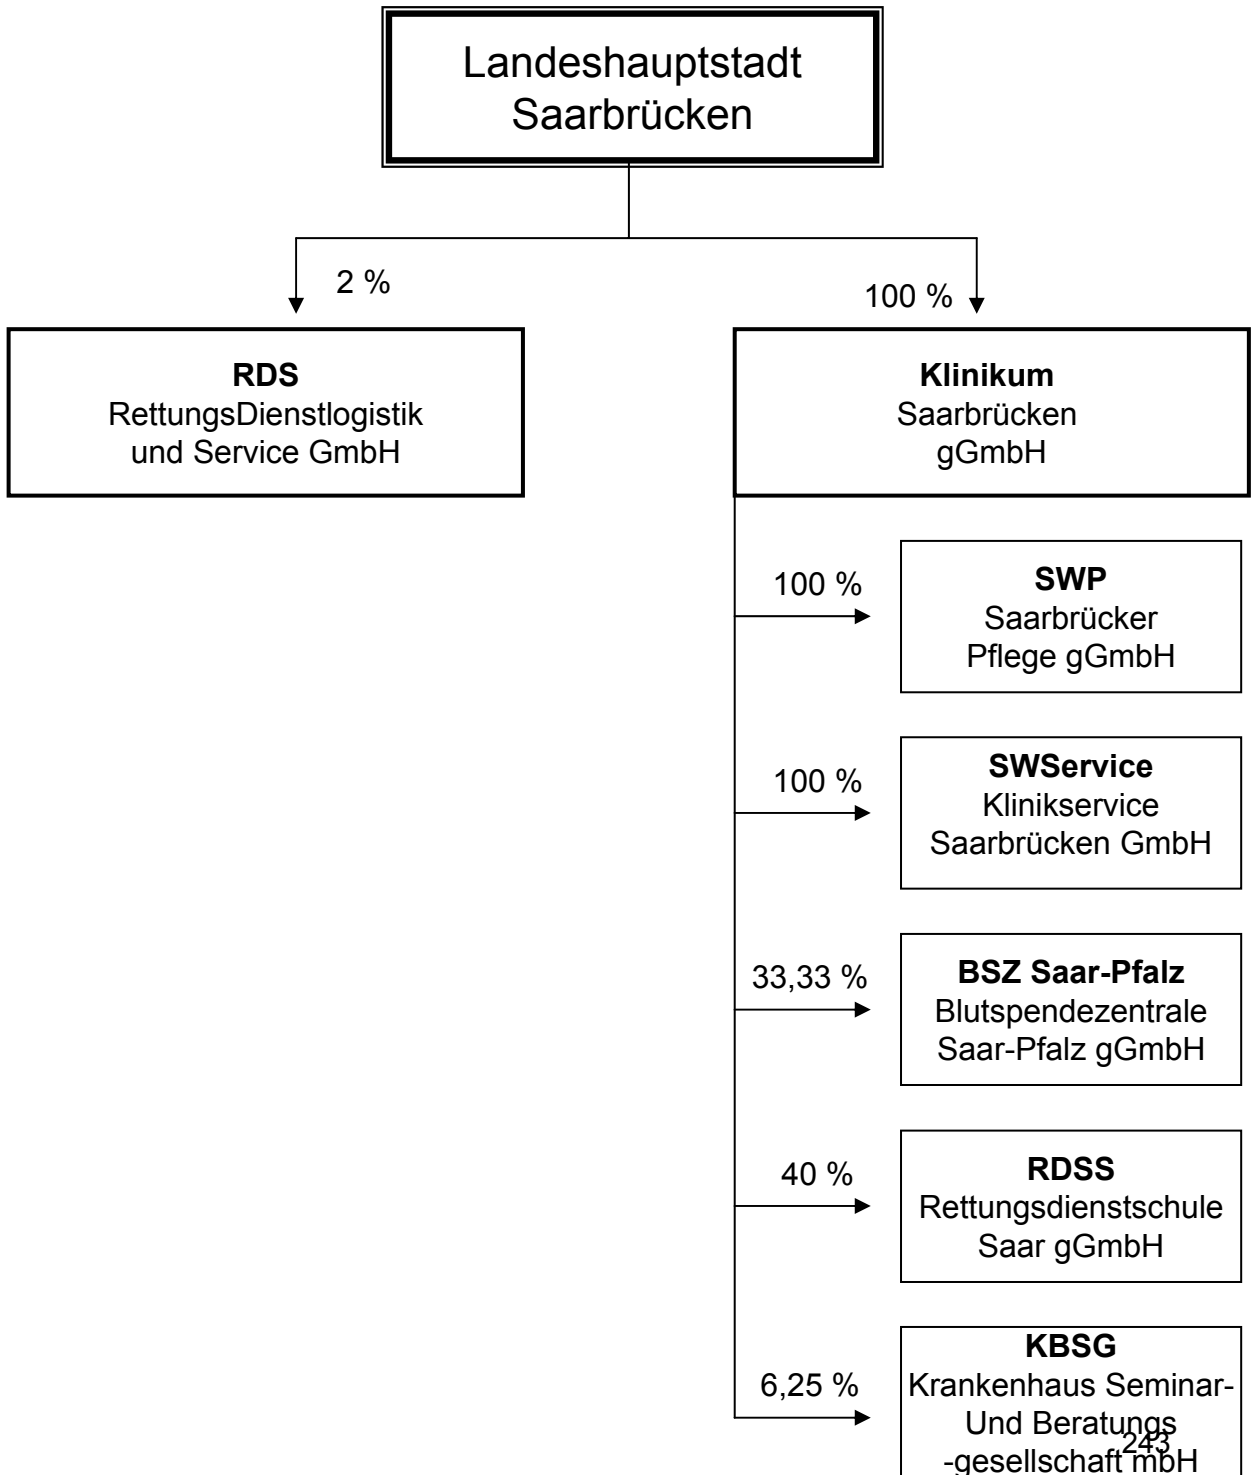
Landeshauptstadt Saarbrücken

2 %

100 %

**RDS**
RettungsDienstlogistik und Service GmbH

**Klinikum**
Saarbrücken gGmbH

100 %

**SWP**
Saarbrücker Pflege gGmbH

100 %

**SWService**
Klinikservice Saarbrücken GmbH

33,33 %

**BSZ Saar-Pfalz**
Blutspendezentrale Saar-Pfalz gGmbH

40 %

**RDSS**
Rettungsdienstschule Saar gGmbH

6,25 %

**KBSG**
Krankenhaus Seminar-Und Beratungs -gesellschaft mbH

243